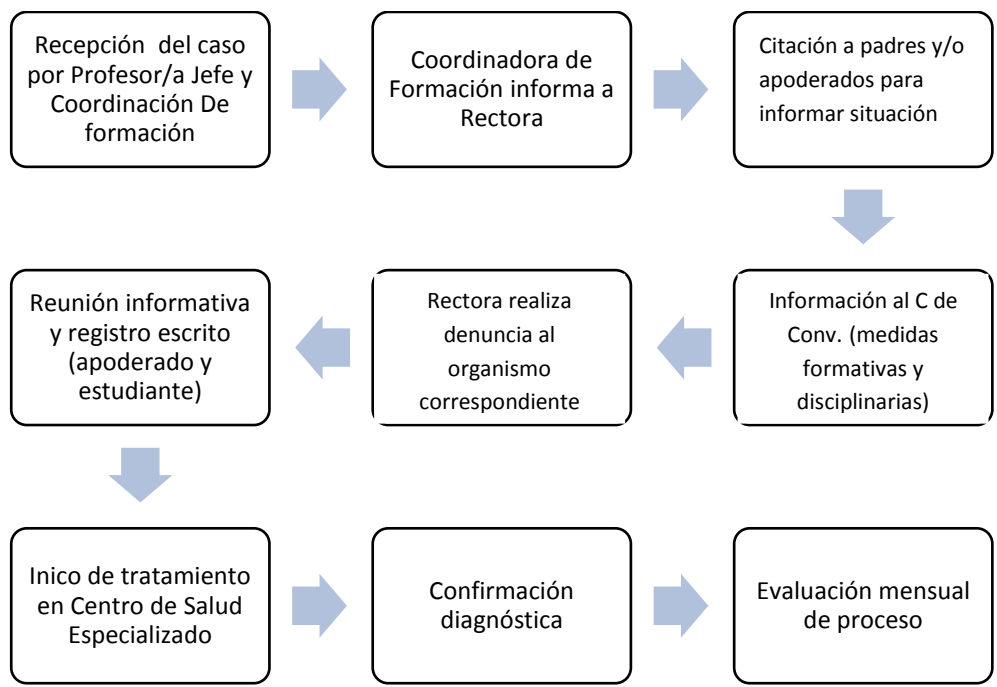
Recepción del caso por Profesor/a Jefe y Coordinación De formación

Coordinadora de Formación informa a Rectora

Citación a padres y/o apoderados para informar situación

Información al C de Conv. (medidas formativas y disciplinarias)

Rectora realiza denuncia al organismo correspondiente

Reunión informativa y registro escrito (apoderado y estudiante)

Inico de tratamiento en Centro de Salud Especializado

Confirmación diagnóstica

Evaluación mensual de proceso